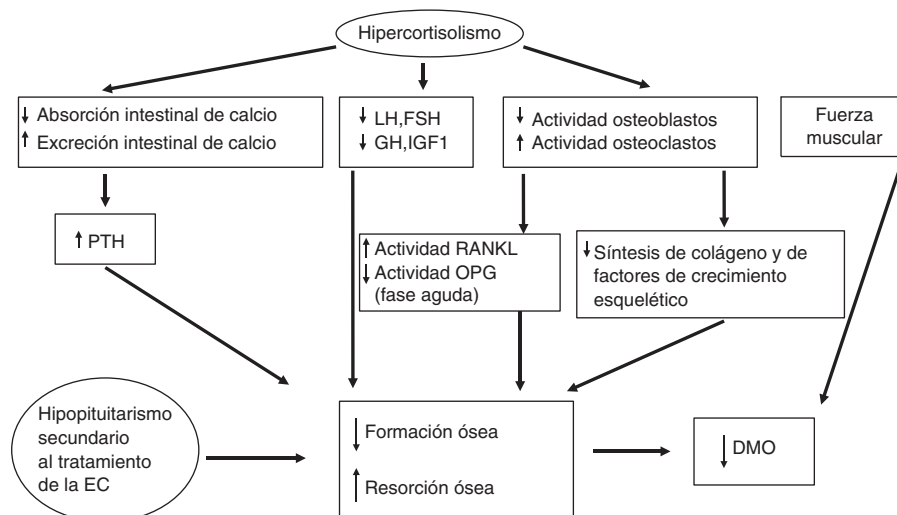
Hipercortisolismo

↓ Absorción intestinal de calcio
↑ Excreción intestinal de calcio

↓ LH,FSH
↓ GH,IGF1

↓ Actividad osteoblastos
↑ Actividad osteoclastos

Fuerza muscular

↑ PTH

↑ Actividad RANKL
↓ Actividad OPG (fase aguda)

↓ Síntesis de colágeno y de factores de crecimiento esquelético

Hipopituitarismo secundario al tratamiento de la EC

↓ Formación ósea
↑ Resorción ósea

↓ DMO